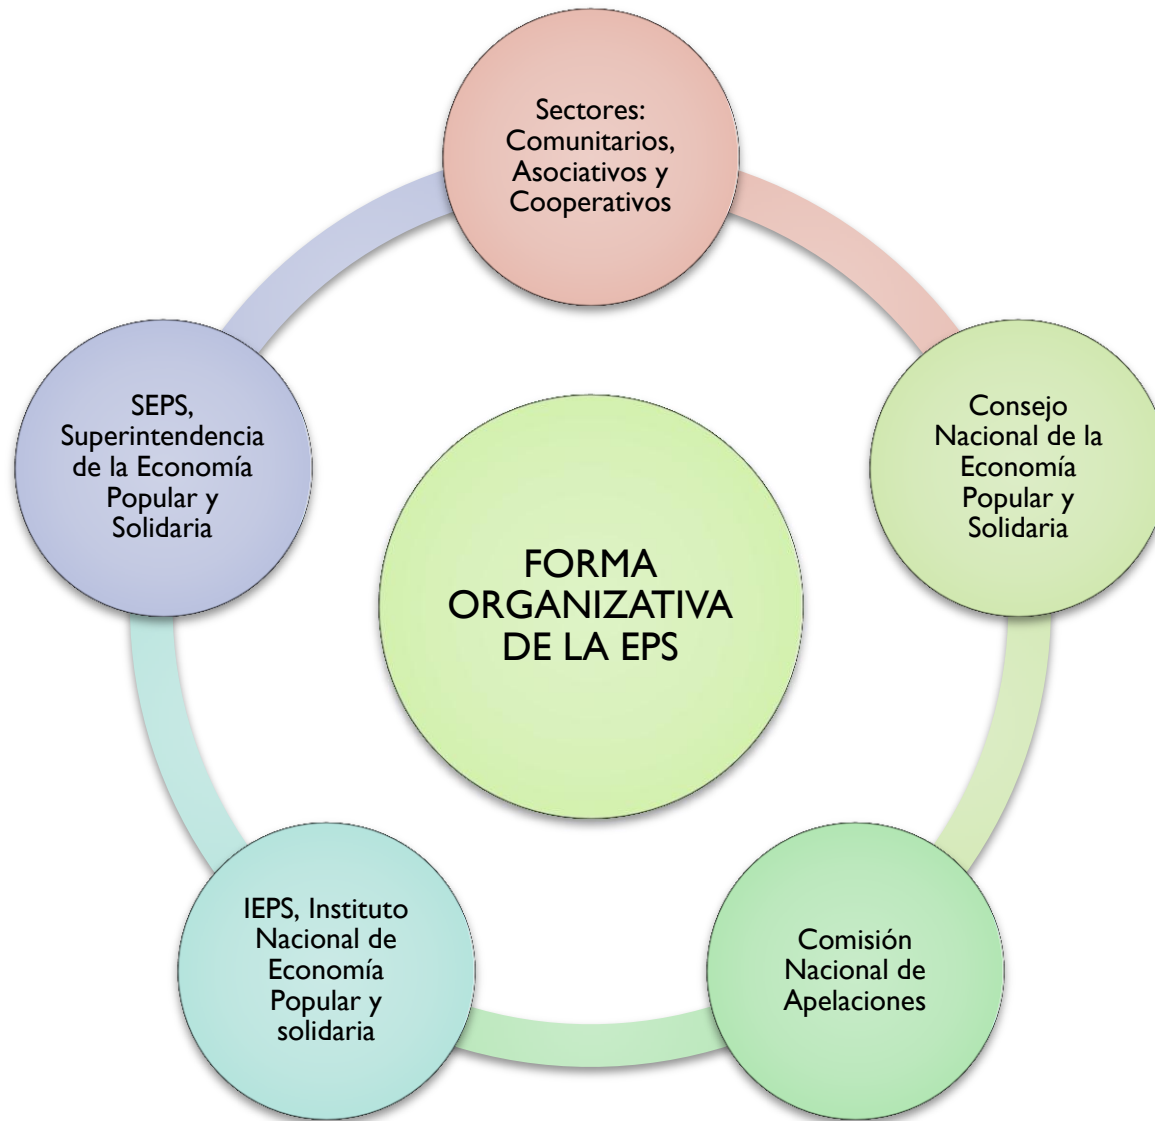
Sectores: Comunitarios, Asociativos y Cooperativos

Consejo Nacional de la Economía Popular y Solidaria

Comisión Nacional de Apelaciones

IEPS, Instituto Nacional de Economía Popular y solidaria

SEPS, Superintendencia de la Economía Popular y Solidaria

FORMA ORGANIZATIVA DE LA EPS